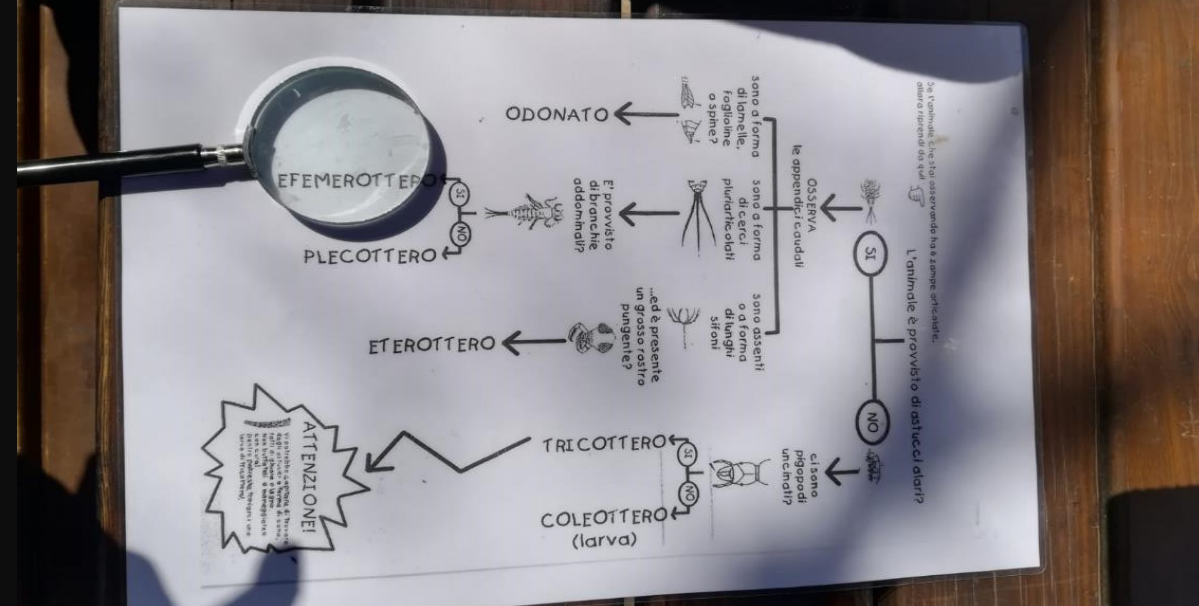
Se l'animale che stai osservando ha 6 zampe articolate, allora riprendi da qui

L'animale è provvisto di astucci alari?

SI

NO

OSSERVA le appendici caudali

sono a forma di lamelle, foglioline o spine?

sono a forma di cerci pluriarticolati

sono assenti o a forma di lunghi sifoni

ci sono pigopodi uncinati?

ODONATO

E' provvisto di branchie addominali?

...ed è presente un grosso rostro pungente?

SI

NO

EFEMEROTTERO

PLECOTTERO

ETEROTTERO

SI

NO

TRICOTTERO

COLEOTTERO (larva)

ATTENZIONE!

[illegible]